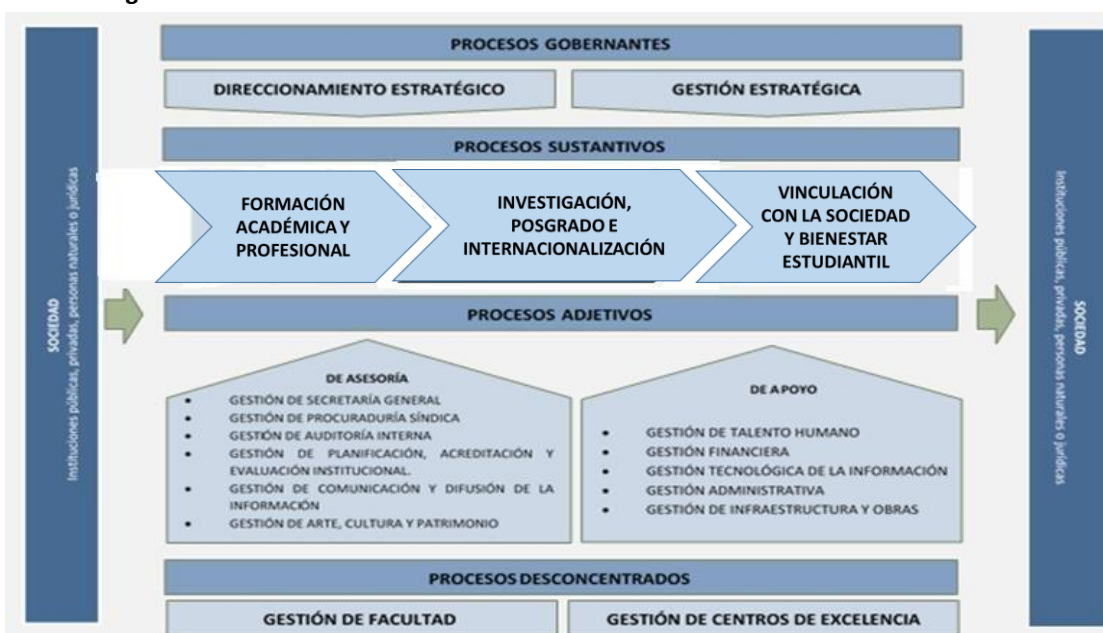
SOCIEDAD
Instituciones públicas, privadas, personas naturales o jurídicas

PROCESOS GOBERNANTES

DIRECCIONAMIENTO ESTRATÉGICO

GESTIÓN ESTRATÉGICA

PROCESOS SUSTANTIVOS

FORMACIÓN ACADÉMICA Y PROFESIONAL

INVESTIGACIÓN, POSGRADO E INTERNACIONALIZACIÓN

VINCULACIÓN CON LA SOCIEDAD Y BIENESTAR ESTUDIANTIL

PROCESOS ADJETIVOS

DE ASESORÍA
- GESTIÓN DE SECRETARÍA GENERAL
- GESTIÓN DE PROCURADURÍA SÍNDICA
- GESTIÓN DE AUDITORÍA INTERNA
- GESTIÓN DE PLANIFICACIÓN, ACREDITACIÓN Y EVALUACIÓN INSTITUCIONAL.
- GESTIÓN DE COMUNICACIÓN Y DIFUSIÓN DE LA INFORMACIÓN
- GESTIÓN DE ARTE, CULTURA Y PATRIMONIO

DE APOYO
- GESTIÓN DE TALENTO HUMANO
- GESTIÓN FINANCIERA
- GESTIÓN TECNOLÓGICA DE LA INFORMACIÓN
- GESTIÓN ADMINISTRATIVA
- GESTIÓN DE INFRAESTRUCTURA Y OBRAS

PROCESOS DESCONCENTRADOS

GESTIÓN DE FACULTAD

GESTIÓN DE CENTROS DE EXCELENCIA

SOCIEDAD
Instituciones públicas, privadas, personas naturales o jurídicas